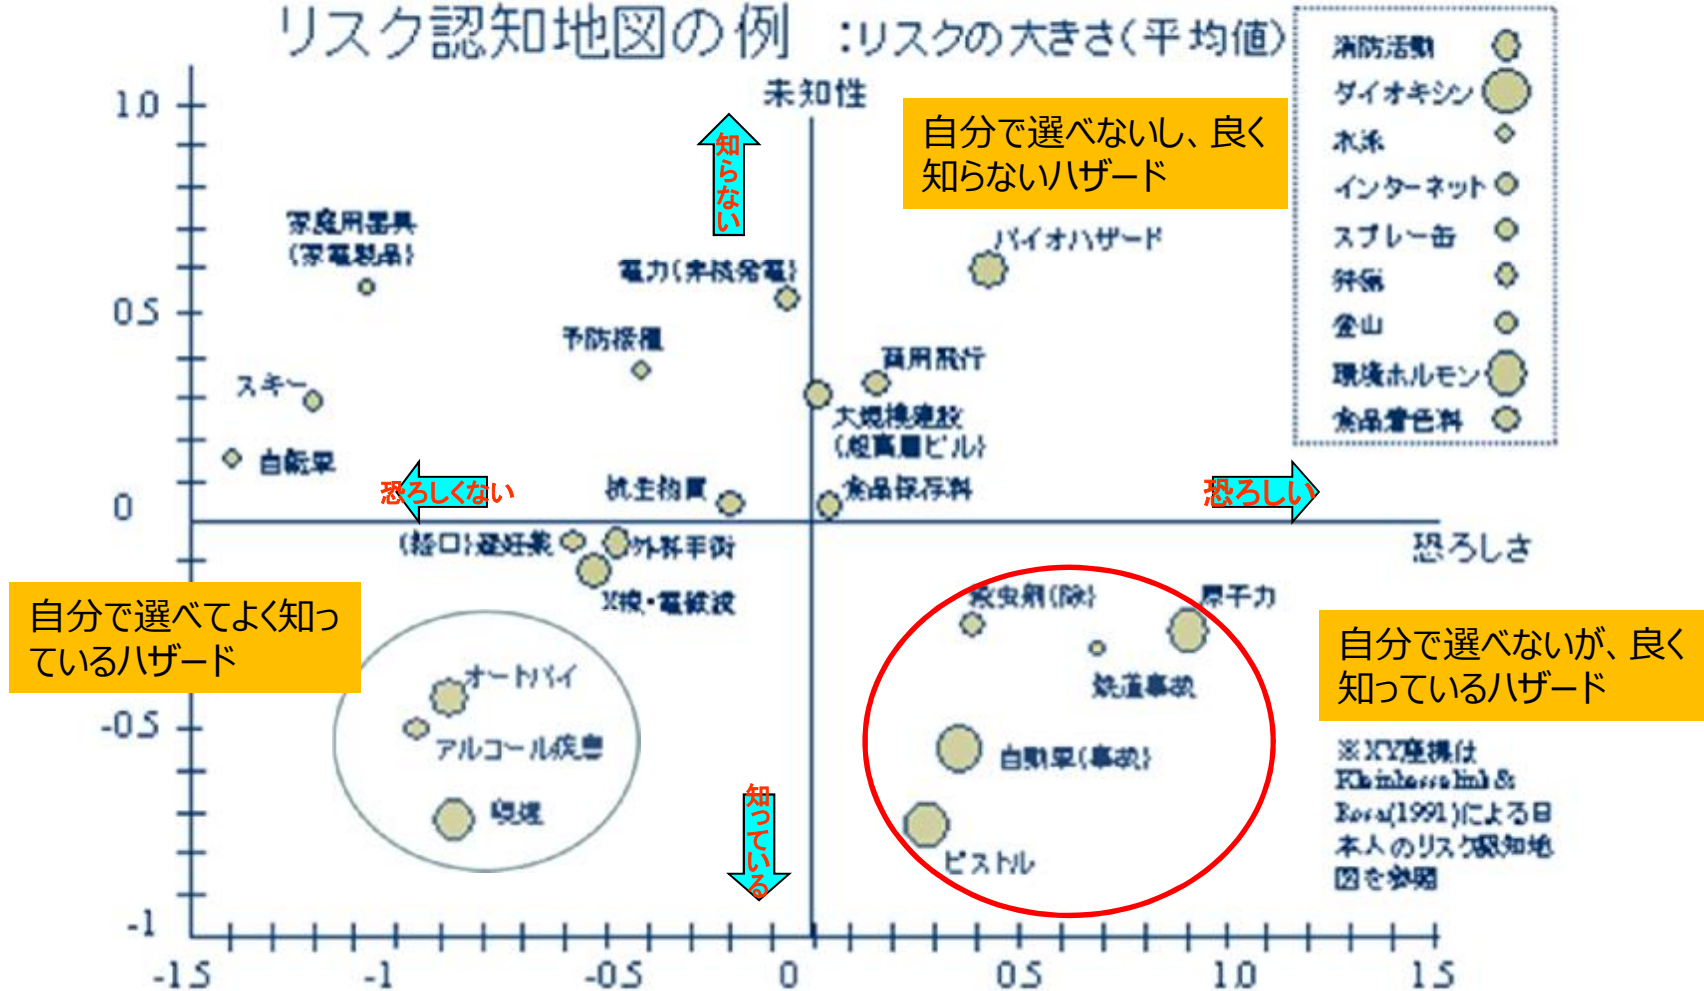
リスク認知地図の例 :リスクの大きさ(平均値)

消防活動
ダイオキシン
水泳
インターネット
スプレー缶
殺虫剤
登山
環境ホルモン
食品着色料

未知性

知らない

自分で選べないし、良く知らないハザード

家庭用器具(家電製品)

電力(原子力発電)

バイオハザード

予防接種

スキー

商用飛行

大規模建設(超高層ビル)

自転車

恐ろしくない

抗生物質

食品保存料

恐ろしい

0

(経口)避妊薬

外科手術

恐ろしさ

X線・電磁波

殺虫剤(除)

原子力

自分で選べてよく知っているハザード

オートバイ

鉄道事故

自分で選べないが、良く知っているハザード

アルコール飲料

自動車(事故)

喫煙

知っている

ピストル

※XY座標はKleinhesselink & Rosa(1991)による日本人のリスク認知地図を参照

1.0
0.5
0
-0.5
-1
-1.5
-1
-0.5
0
0.5
1.0
1.5